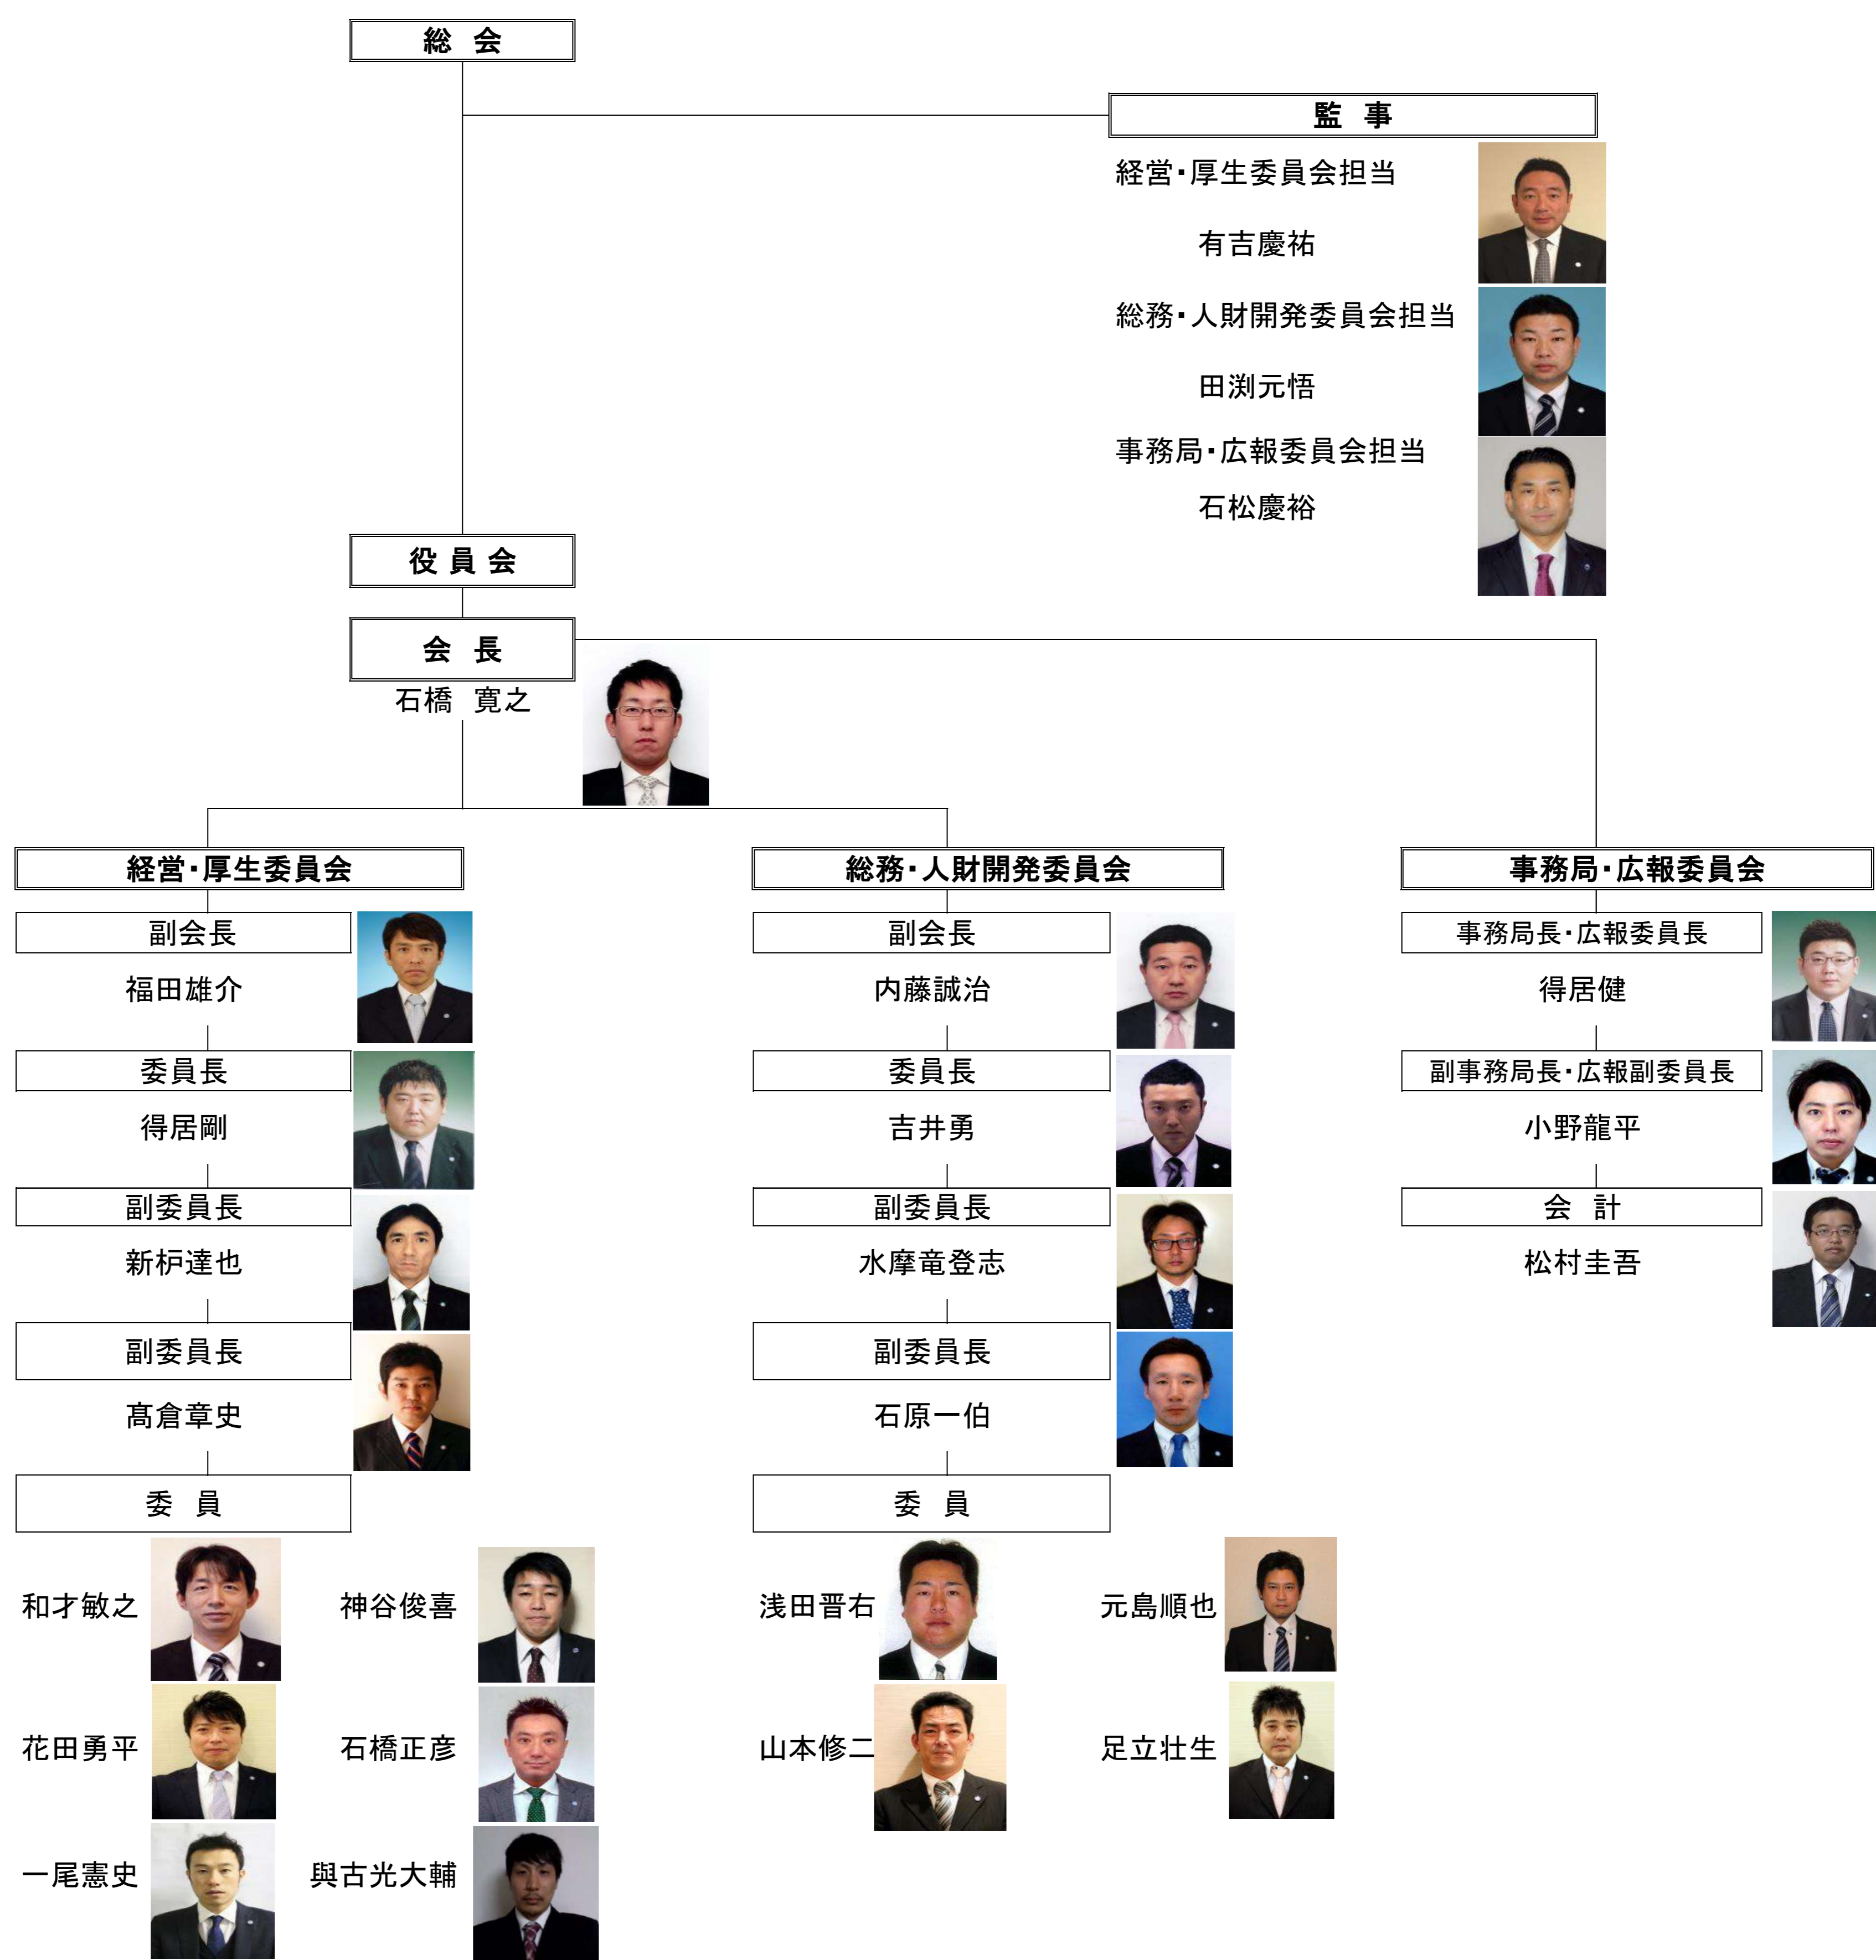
総 会

監 事

経営･厚生委員会担当

有吉慶祐

総務･人財開発委員会担当

田渕元悟

事務局･広報委員会担当

石松慶裕

役 員 会

会 長

石橋 寛之

経営･厚生委員会

副会長

福田雄介

委員長

得居剛

副委員長

新杤達也

副委員長

髙倉章史

委 員

和才敏之

神谷俊喜

花田勇平

石橋正彦

一尾憲史

與古光大輔

総務･人財開発委員会

副会長

内藤誠治

委員長

吉井勇

副委員長

水摩竜登志

副委員長

石原一伯

委 員

浅田晋右

元島順也

山本修二

足立壮生

事務局･広報委員会

事務局長･広報委員長

得居健

副事務局長･広報副委員長

小野龍平

会 計

松村圭吾